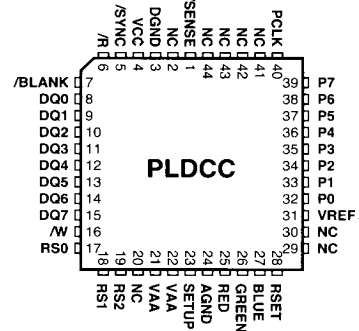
/R 6
/SYNC 5
VCC 4
DGND 3
NC 2
SENSE 1
NC 44
NC 43
NC 42
NC 41
PCLK 40

/BLANK 7
DQ0 8
DQ1 9
DQ2 10
DQ3 11
DQ4 12
DQ5 13
DQ6 14
DQ7 15
/W 16
RS0 17

PLDCC

39 P7
38 P6
37 P5
36 P4
35 P3
34 P2
33 P1
32 P0
31 VREF
30 NC
29 NC

18 RS1
19 RS2
20 NC
21 VAA
22 VAA
23 SETUP
24 AGND
25 RED
26 GREEN
27 BLUE
28 RSET